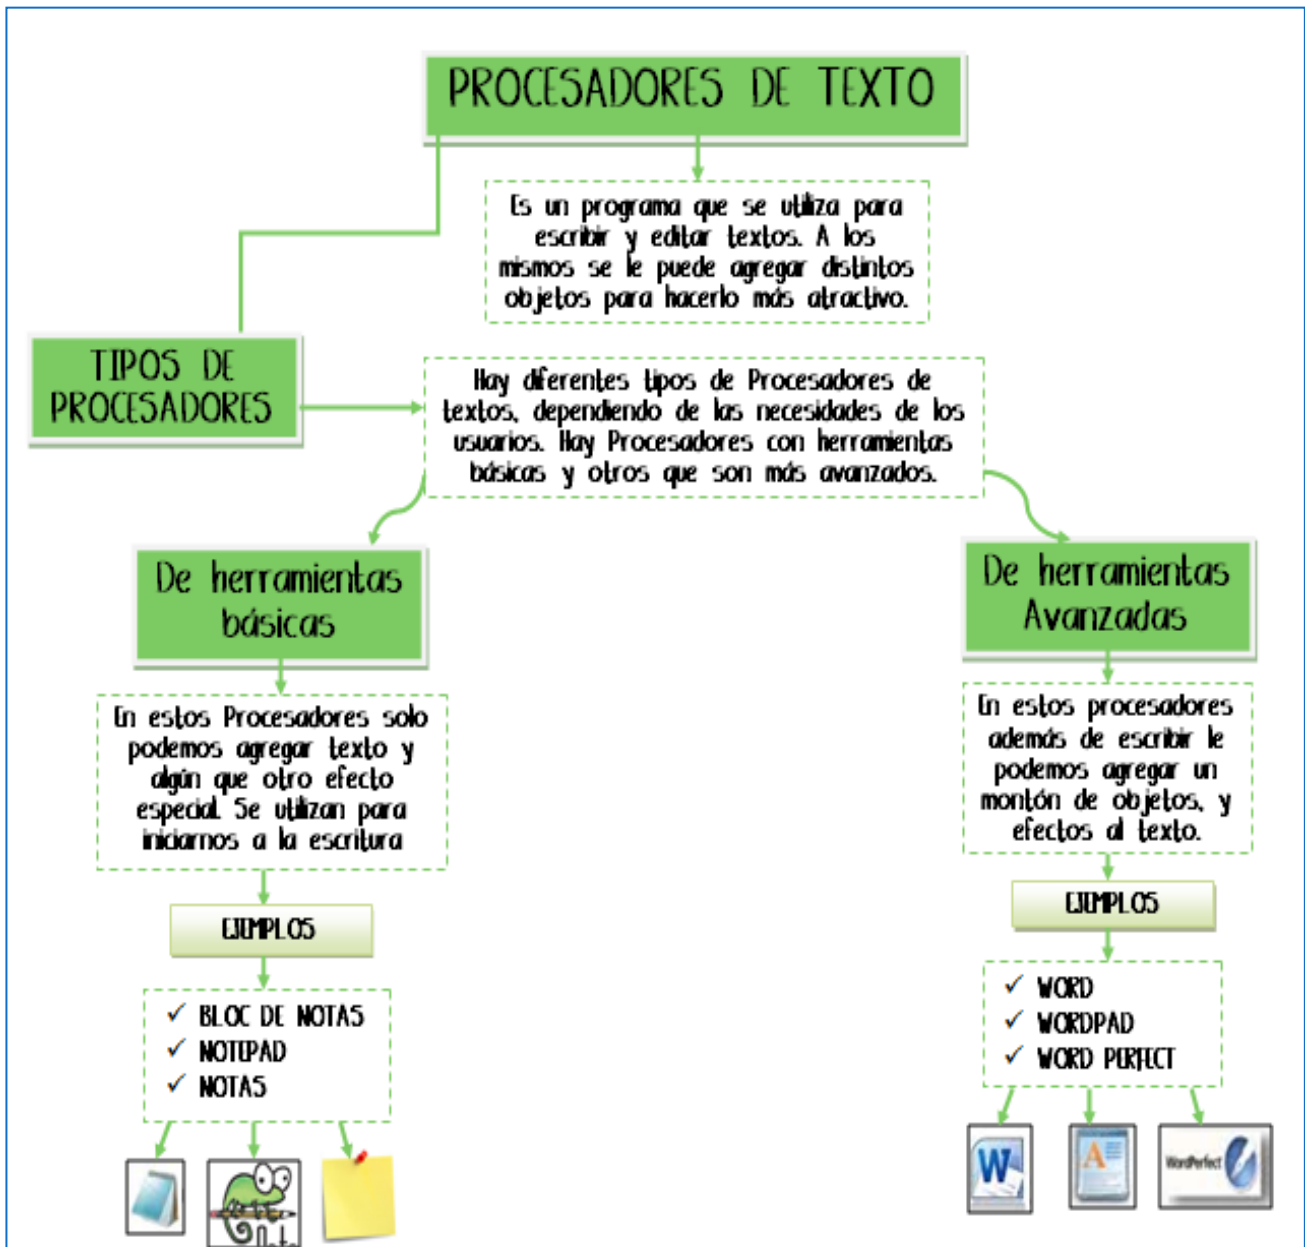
PROCESADORES DE TEXTO

Es un programa que se utiliza para escribir y editar textos. A los mismos se le puede agregar distintos objetos para hacerlo más atractivo.

TIPOS DE PROCESADORES

Hay diferentes tipos de Procesadores de textos, dependiendo de las necesidades de los usuarios. Hay Procesadores con herramientas básicas y otros que son más avanzados.

De herramientas básicas

En estos Procesadores solo podemos agregar texto y algún que otro efecto especial. Se utilizan para iniciarnos a la escritura

EJEMPLOS

✓ BLOC DE NOTAS
✓ NOTEPAD
✓ NOTAS

De herramientas Avanzadas

En estos procesadores además de escribir le podemos agregar un montón de objetos, y efectos al texto.

EJEMPLOS

✓ WORD
✓ WORDPAD
✓ WORD PERFECT

W

WordPerfect